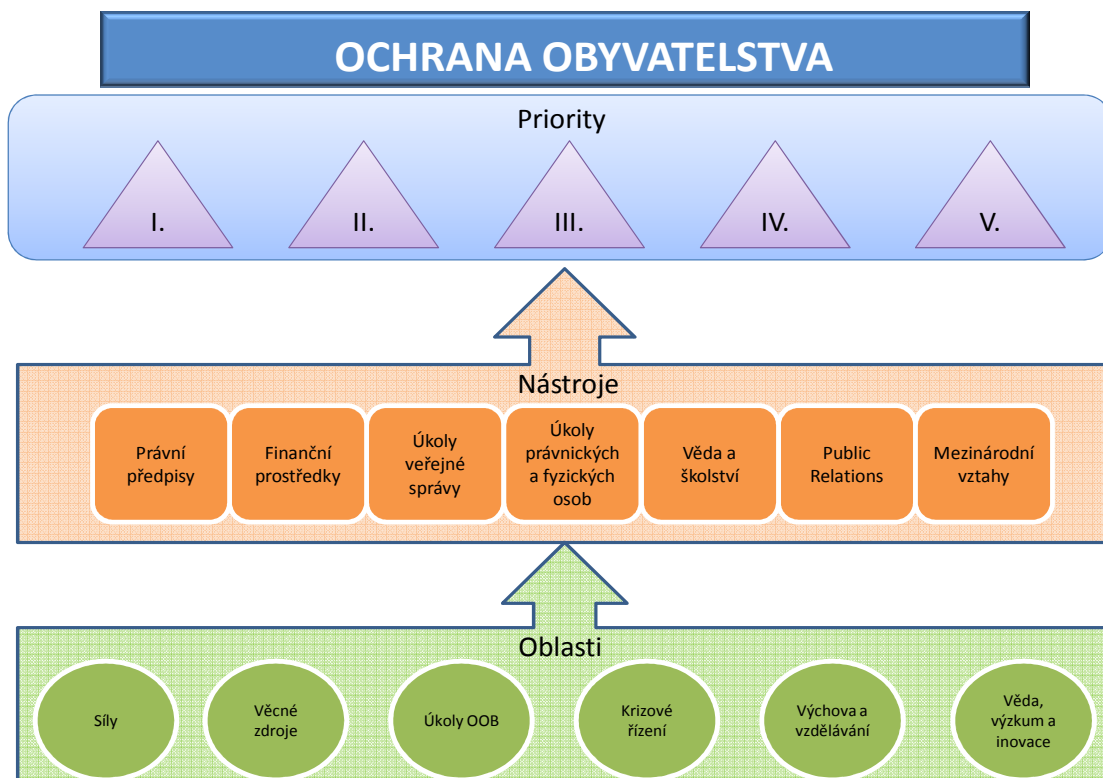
OCHRANA OBYVATELSTVA

Priority

I.

II.

III.

IV.

V.

Nástroje

Právní předpisy

Finanční prostředky

Úkoly veřejné správy

Úkoly právnických a fyzických osob

Věda a školství

Public Relations

Mezinárodní vztahy

Oblasti

Síly

Věcné zdroje

Úkoly OOB

Krizové řízení

Výchova a vzdělávání

Věda, výzkum a inovace